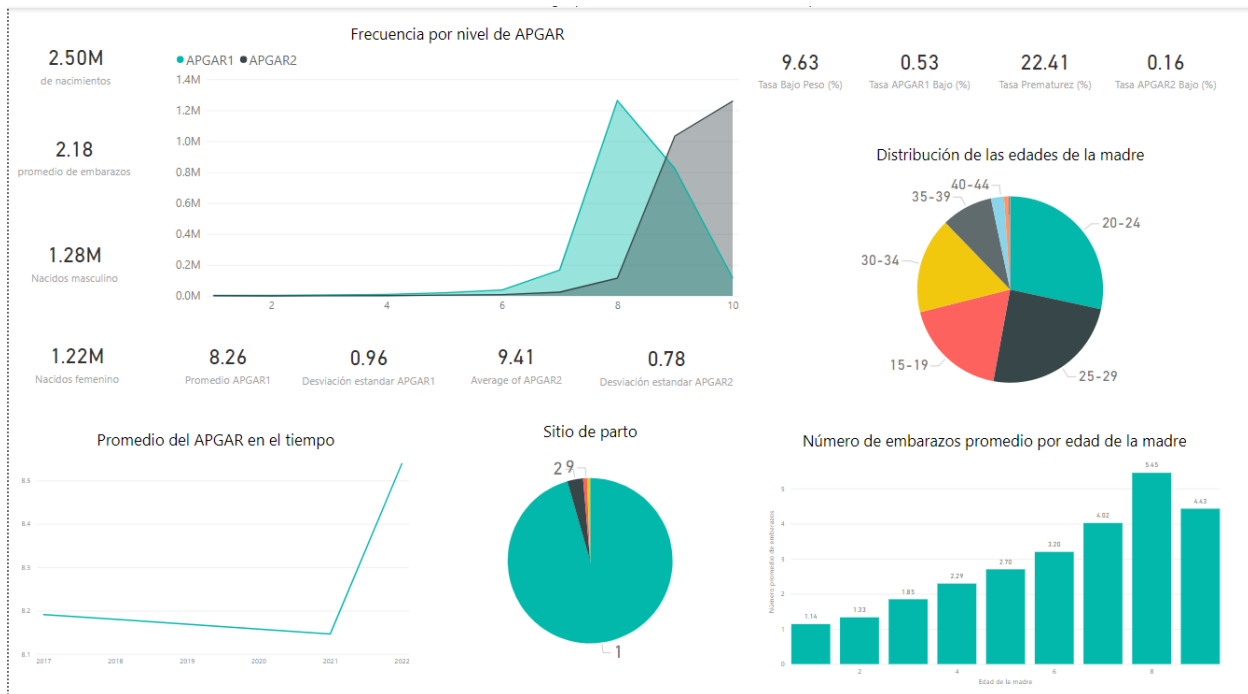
2.50M
de nacimientos

2.18
promedio de embarazos

1.28M
Nacidos masculino

1.22M
Nacidos femenino

Frecuencia por nivel de APGAR

APGAR1 APGAR2

1.4M
1.2M
1.0M
0.8M
0.6M
0.4M
0.2M
0.0M

2 4 6 8 10

8.26
Promedio APGAR1

0.96
Desviación estandar APGAR1

9.41
Average of APGAR2

0.78
Desviación estandar APGAR2

9.63
Tasa Bajo Peso (%)

0.53
Tasa APGAR1 Bajo (%)

22.41
Tasa Prematurez (%)

0.16
Tasa APGAR2 Bajo (%)

Distribución de las edades de la madre

40-44
35-39
20-24
30-34
15-19
25-29

Promedio del APGAR en el tiempo

8.5
8.4
8.3
8.2
8.1

2017 2018 2019 2020 2021 2022

Sitio de parto

2 9
1

Número de embarazos promedio por edad de la madre

5
4
3
2
1
0

Número promedio de embarazos

1.14
1.33
1.85
2.29
2.70
3.20
4.02
5.45
4.43

2 4 6 8

Edad de la madre